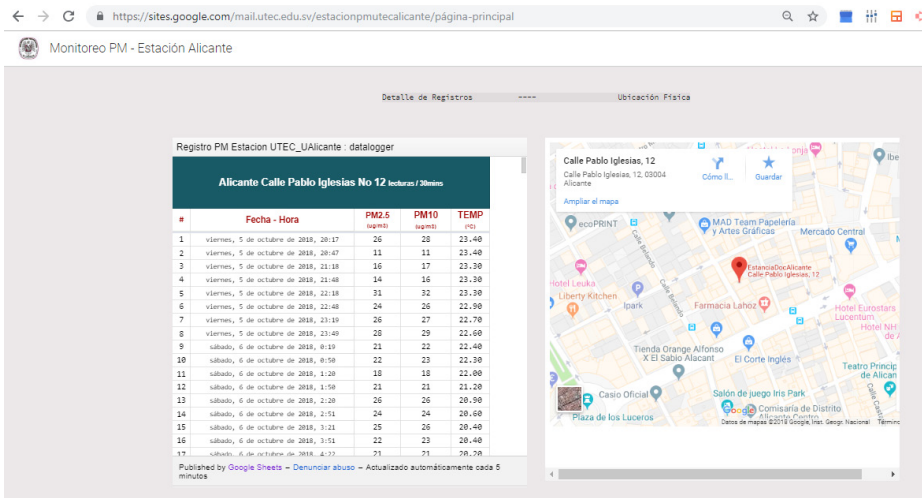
https://sites.google.com/mail.utec.edu.sv/estacionpmutecalicante/página-principal

Monitoreo PM - Estación Alicante

Detalle de Registros ---- Ubicación Física

Registro PM Estacion UTEC_UAlicante : datalogger

Alicante Calle Pablo Iglesias No 12 lecturas / 30mins

| # | Fecha - Hora | PM2.5 (ug/m3) | PM10 (ug/m3) | TEMP (°C) |
|---|---|---|---|---|
| 1 | viernes, 5 de octubre de 2018, 20:17 | 26 | 28 | 23.40 |
| 2 | viernes, 5 de octubre de 2018, 20:47 | 11 | 11 | 23.40 |
| 3 | viernes, 5 de octubre de 2018, 21:18 | 16 | 17 | 23.30 |
| 4 | viernes, 5 de octubre de 2018, 21:48 | 14 | 16 | 23.30 |
| 5 | viernes, 5 de octubre de 2018, 22:18 | 31 | 32 | 23.30 |
| 6 | viernes, 5 de octubre de 2018, 22:48 | 24 | 26 | 22.90 |
| 7 | viernes, 5 de octubre de 2018, 23:19 | 26 | 27 | 22.70 |
| 8 | viernes, 5 de octubre de 2018, 23:49 | 28 | 29 | 22.60 |
| 9 | sábado, 6 de octubre de 2018, 0:19 | 21 | 22 | 22.40 |
| 10 | sábado, 6 de octubre de 2018, 0:50 | 22 | 23 | 22.30 |
| 11 | sábado, 6 de octubre de 2018, 1:20 | 18 | 18 | 22.00 |
| 12 | sábado, 6 de octubre de 2018, 1:50 | 21 | 21 | 21.20 |
| 13 | sábado, 6 de octubre de 2018, 2:20 | 26 | 26 | 20.90 |
| 14 | sábado, 6 de octubre de 2018, 2:51 | 24 | 24 | 20.60 |
| 15 | sábado, 6 de octubre de 2018, 3:21 | 25 | 26 | 20.40 |
| 16 | sábado, 6 de octubre de 2018, 3:51 | 22 | 23 | 20.30 |
| 17 | sábado, 6 de octubre de 2018, 4:22 | 21 | 21 | 20.20 |

Published by Google Sheets – Denunciar abuso – Actualizado automáticamente cada 5 minutos

Calle Pablo Iglesias, 12
Calle Pablo Iglesias, 12, 03004 Alicante
Cómo ll... Guardar
Ampliar el mapa
ecoPRINT
MAD Team Papelería y Artes Gráficas
Mercado Central
Calle Belando
EstanciaDocAlicante Calle Pablo Iglesias, 12
Hotel Leuka
Liberty Kitchen
Ipark
Farmacia Lahoz
Hotel Eurostars Lucentum
Hotel NH
Tienda Orange Alfonso X El Sabio Alacant
El Corte Inglés
Teatro Principal de Alicante
Casio Oficial
Salón de juego Iris Park
Comisaría de Distrito
Plaza de los Luceros
Google
Datos de mapas ©2018 Google, Inst. Geogr. Nacional Términos